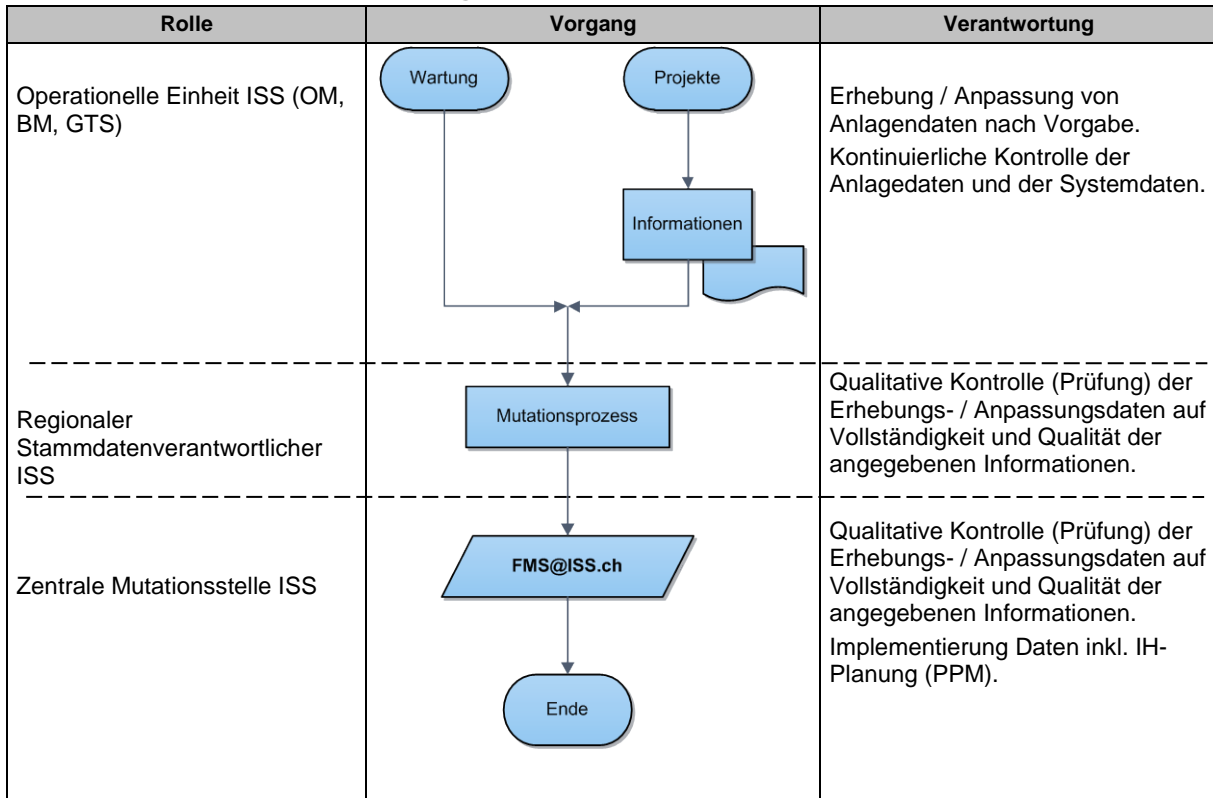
| Rolle | Vorgang | Verantwortung |
|---|---|---|
| Operationelle Einheit ISS (OM, BM, GTS) | Wartung<br>Projekte<br>Informationen | Erhebung / Anpassung von Anlagendaten nach Vorgabe.<br>Kontinuierliche Kontrolle der Anlagedaten und der Systemdaten. |
| Regionaler Stammdatenverantwortlicher ISS | Mutationsprozess | Qualitative Kontrolle (Prüfung) der Erhebungs- / Anpassungsdaten auf Vollständigkeit und Qualität der angegebenen Informationen. |
| Zentrale Mutationsstelle ISS | FMS@ISS.ch<br>Ende | Qualitative Kontrolle (Prüfung) der Erhebungs- / Anpassungsdaten auf Vollständigkeit und Qualität der angegebenen Informationen.<br>Implementierung Daten inkl. IH-Planung (PPM). |